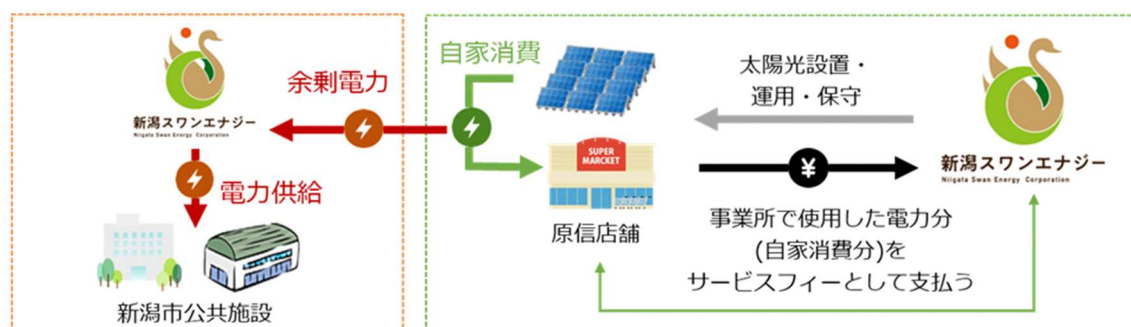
新潟スワンエナジー
Niigata Swan Energy Corporation

余剰電力

電力供給

新潟市公共施設

自家消費

SUPER MARKET

原信店舗

太陽光設置・運用・保守

¥

新潟スワンエナジー
Niigata Swan Energy Corporation

事業所で使用した電力分
(自家消費分)を
サービスフィーとして支払う